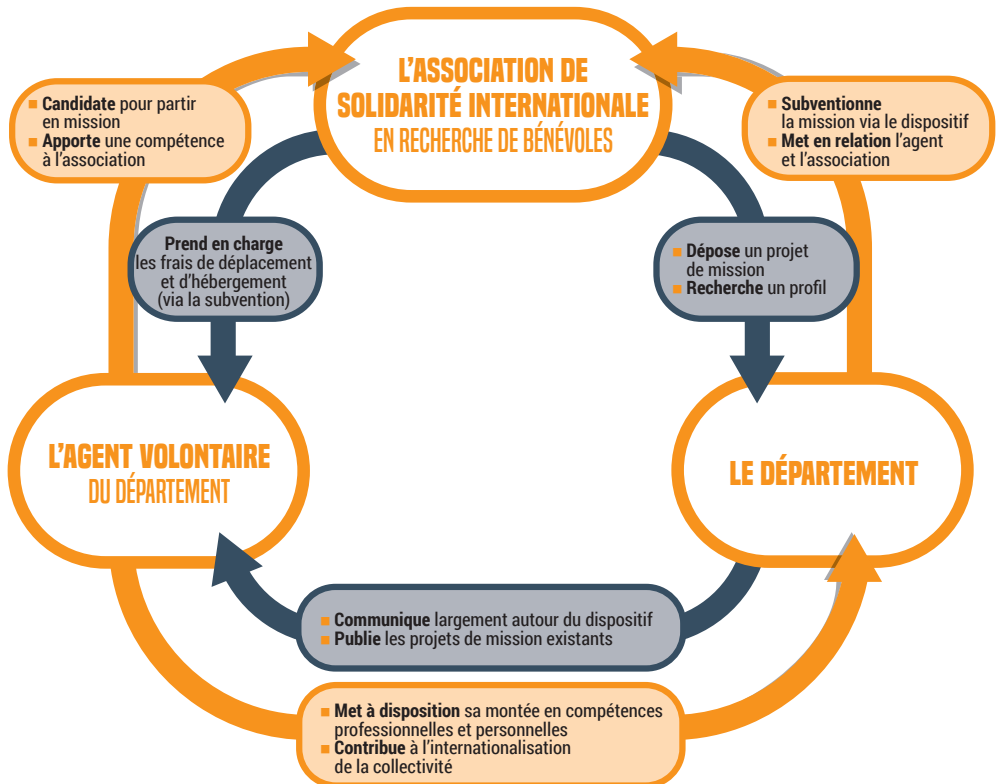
L'ASSOCIATION DE SOLIDARITÉ INTERNATIONALE
EN RECHERCHE DE BÉNÉVOLES

■ Candidate pour partir en mission
■ Apporte une compétence à l'association

■ Subventionne la mission via le dispositif
■ Met en relation l'agent et l'association

Prend en charge les frais de déplacement et d'hébergement (via la subvention)

■ Dépose un projet de mission
■ Recherche un profil

L'AGENT VOLONTAIRE
DU DÉPARTEMENT

LE DÉPARTEMENT

■ Communique largement autour du dispositif
■ Publie les projets de mission existants

■ Met à disposition sa montée en compétences professionnelles et personnelles
■ Contribue à l'internationalisation de la collectivité